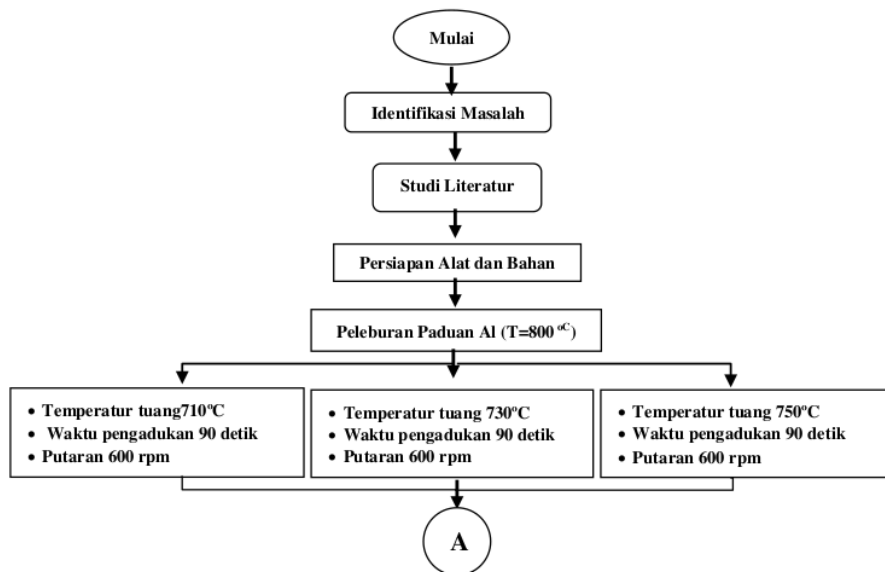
Mulai

Identifikasi Masalah

Studi Literatur

Persiapan Alat dan Bahan

Peleburan Paduan Al (T=800 $^{oC}$)

- Temperatur tuang710$^{o}$C
- Waktu pengadukan 90 detik
- Putaran 600 rpm

- Temperatur tuang 730$^{o}$C
- Waktu pengadukan 90 detik
- Putaran 600 rpm

- Temperatur tuang 750$^{o}$C
- Waktu pengadukan 90 detik
- Putaran 600 rpm

A